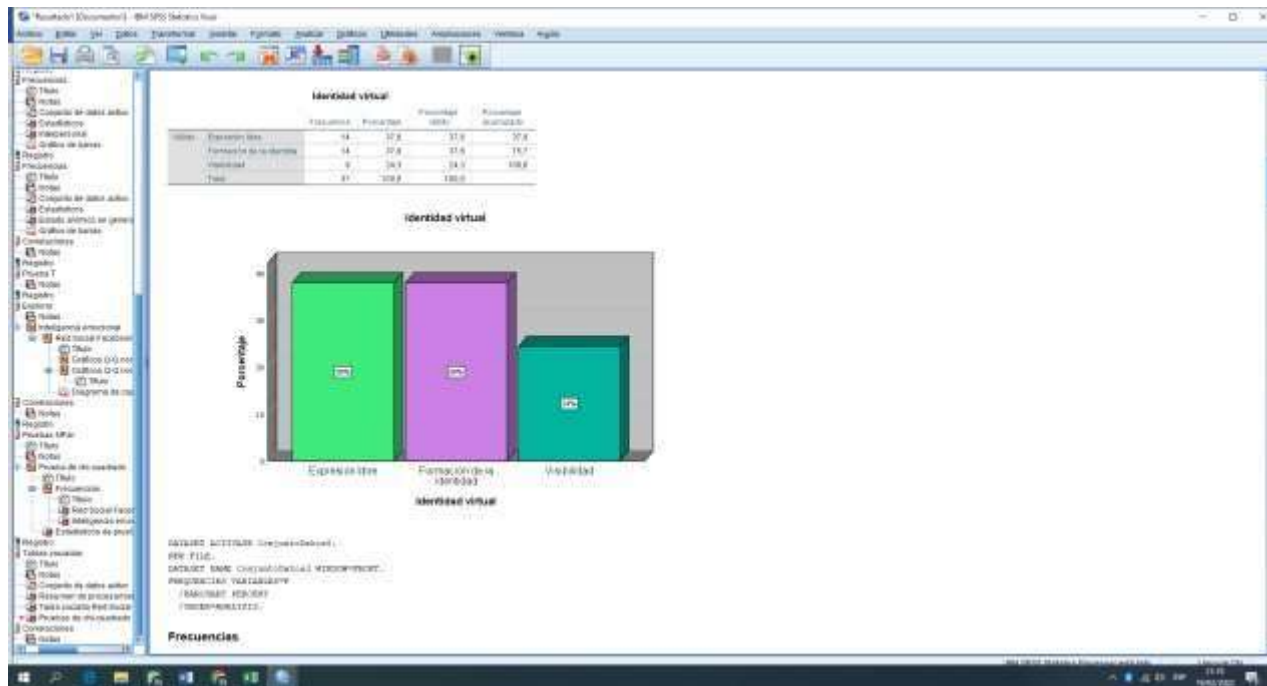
*Resultado1 [Documento1] - IBM SPSS Statistics Visor

Archivo Editar Ver Datos Transformar Insertar Formato Analizar Gráficos Utilidades Ampliaciones Ventana Ayuda

Frecuencias
Título
Notas
Conjunto de datos activo
Estadísticos
Identidad virtual
Gráfico de barras
Registro
Frecuencias
Título
Notas
Conjunto de datos activo
Estadísticos
Estado anímico en general
Gráfico de barras
Correlaciones
Notas
Registro
Prueba T
Notas
Registro
Explorar
Notas
Inteligencia emocional
Red Social Facebook
Título
Gráficos Q-Q normales
Gráficos Q-Q normales sin tendencia
Título
Diagrama de caja
Correlaciones
Notas
Registro
Pruebas NPar
Título
Notas
Prueba de chi-cuadrado
Título
Frecuencias
Título
Red Social Facebook
Inteligencia emocional
Estadísticos de prueba
Registro
Tablas cruzadas
Título
Notas
Conjunto de datos activo
Resumen de procesamiento
Tabla cruzada Red Social
Pruebas de chi-cuadrado
Correlaciones
Notas

Identidad virtual

| | | Frecuencia | Porcentaje | Porcentaje válido | Porcentaje acumulado |
|---|---|---|---|---|---|
| Válido | Expresión libre | 14 | 37,8 | 37,8 | 37,8 |
| | Formación de la identidad | 14 | 37,8 | 37,8 | 75,7 |
| | Visibilidad | 9 | 24,3 | 24,3 | 100,0 |
| | Total | 37 | 100,0 | 100,0 | |

Identidad virtual

40
30
20
10
0
Porcentaje

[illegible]
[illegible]
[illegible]

Expresión libre
Formación de la identidad
Visibilidad
Identidad virtual

DATASET ACTIVATE ConjuntoDatos1.
NEW FILE.
DATASET NAME ConjuntoDatos2 WINDOW=FRONT.
FREQUENCIES VARIABLES=V
/BARCHART PERCENT
/ORDER=ANALYSIS.

Frecuencias

IBM SPSS Statistics Processor está listo